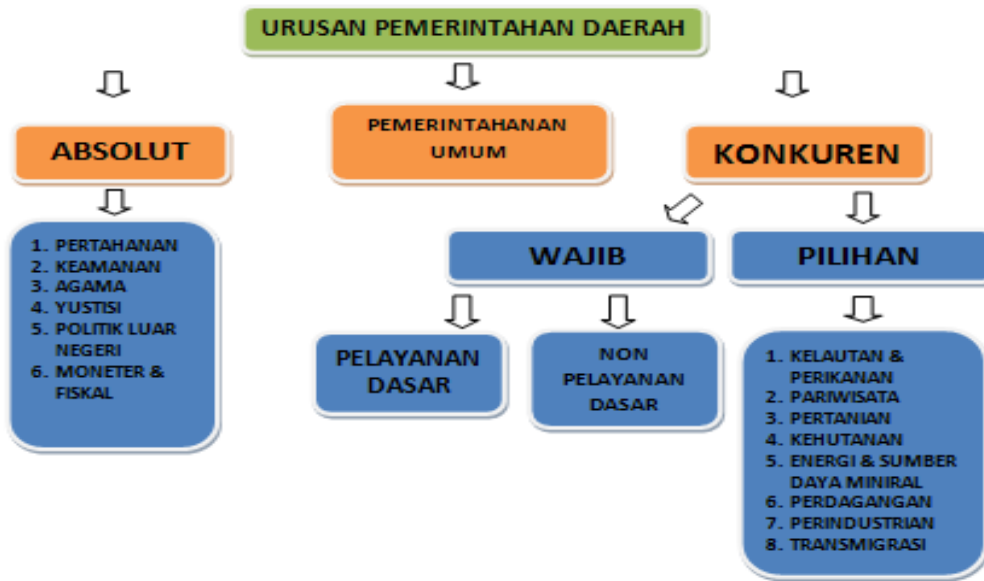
URUSAN PEMERINTAHAN DAERAH

ABSOLUT

PEMERINTAHANAN UMUM

KONKUREN

1. PERTAHANAN
2. KEAMANAN
3. AGAMA
4. YUSTISI
5. POLITIK LUAR NEGERI
6. MONETER & FISKAL

WAJIB

PILIHAN

PELAYANAN DASAR

NON PELAYANAN DASAR

1. KELAUTAN & PERIKANAN
2. PARIWISATA
3. PERTANIAN
4. KEHUTANAN
5. ENERGI & SUMBER DAYA MINIRAL
6. PERDAGANGAN
7. PERINDUSTRIAN
8. TRANSMIGRASI